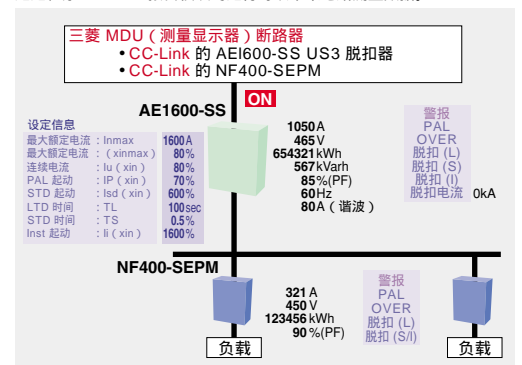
三菱 MDU（测量显示器）断路器
• CC-Link 的 AEI600-SS US3 脱扣器
• CC-Link 的 NF400-SEPM

AE1600-SS
ON

设定信息
| | | |
|---|---|---|
| 最大额定电流 | : Inmax | 1600 A |
| 最大额定电流 | :（xinmax） | 80% |
| 连续电流 | : Iu（xin） | 80% |
| PAL 起动 | : IP（xin） | 70% |
| STD 起动 | : Isd（xin） | 600% |
| LTD 时间 | : TL | 100 sec |
| STD 时间 | : TS | 0.5% |
| Inst 起动 | : Ii（xin） | 1600% |

1050 A
465 V
654321 kWh
567 kVarh
85 %(PF)
60 Hz
80 A（谐波）

警报
PAL
OVER
脱扣 (L)
脱扣 (S)
脱扣 (I)
脱扣电流 0kA

NF400-SEPM

321 A
450 V
123456 kWh
90 %(PF)

警报
PAL
OVER
脱扣 (L)
脱扣 (S/I)

负载
负载